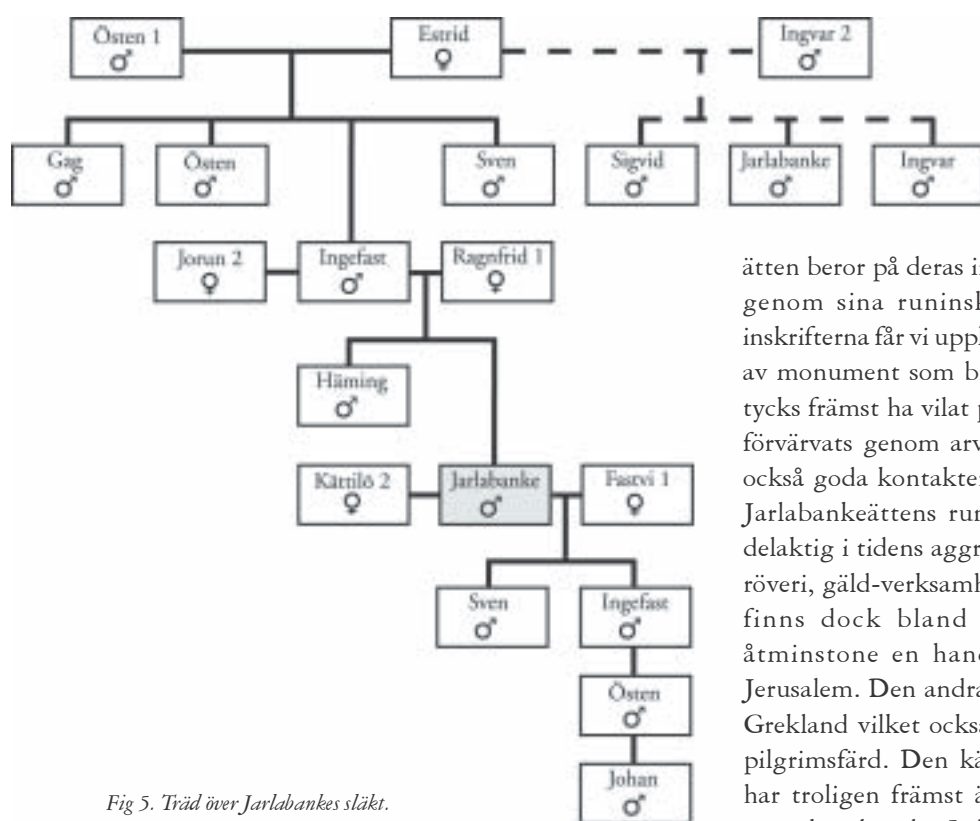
Östen 1
♂

Estrid
♀

Ingvar 2
♂

Gag
♂

Östen
♂

Sven
♂

Sigvid
♂

Jarlabanke
♂

Ingvar
♂

Joran 2
♀

Ingefast
♂

Ragnfrid 1
♀

Häming
♂

Kättilö 2
♀

Jarlabanke
♂

Fastvi 1
♀

Sven
♂

Ingefast
♂

Östen
♂

Johan
♂

Fig 5. Träd över Jarlabankes släkt.

ätten beror på deras i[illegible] genom sina runinsk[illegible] inskrifterna får vi upp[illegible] av monument som b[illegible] tycks främst ha vilat p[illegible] förvärvats genom arv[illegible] också goda kontakter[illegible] Jarlabankeättens run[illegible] delaktig i tidens aggr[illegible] röveri, gäld-verksamh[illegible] finns dock bland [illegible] åtminstone en hand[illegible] Jerusalem. Den andra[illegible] Grekland vilket också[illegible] pilgrimsfärd. Den kä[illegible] har troligen främst ä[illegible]